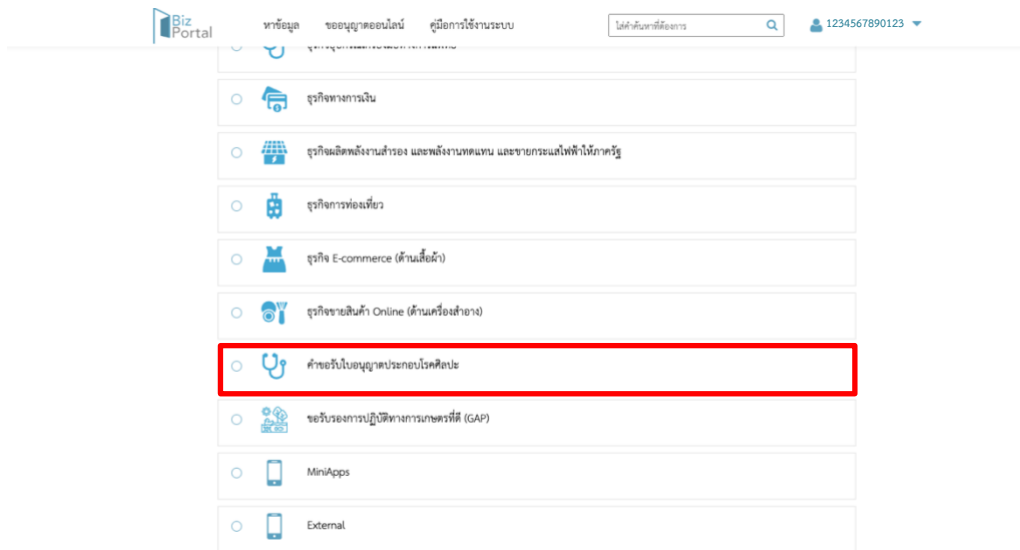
Biz Portal

หาข้อมูล

ขออนุญาตออนไลน์

คู่มือการใช้งานระบบ

ใส่คำค้นหาที่ต้องการ

1234567890123

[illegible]

ธุรกิจทางการเงิน

ธุรกิจผลิตพลังงานสำรอง และพลังงานทดแทน และขายกระแสไฟฟ้าให้ภาครัฐ

ธุรกิจการท่องเที่ยว

ธุรกิจ E-commerce (ด้านเสื้อผ้า)

ธุรกิจขายสินค้า Online (ด้านเครื่องสำอาง)

คำขอรับใบอนุญาตประกอบโรคศิลปะ

ขอรับรองการปฏิบัติทางการเกษตรที่ดี (GAP)

MiniApps

External